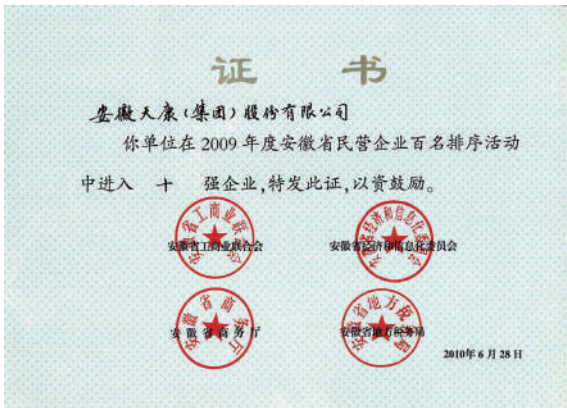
证　书

安徽天康(集团)股份有限公司

你单位在2009年度安徽省民营企业百名排序活动中进入　十　强企业，特发此证，以资鼓励。

安徽省工商业联合会

安徽省经济和信息化委员会

安徽省商务厅

安徽省地方税务局

2010年6月28日